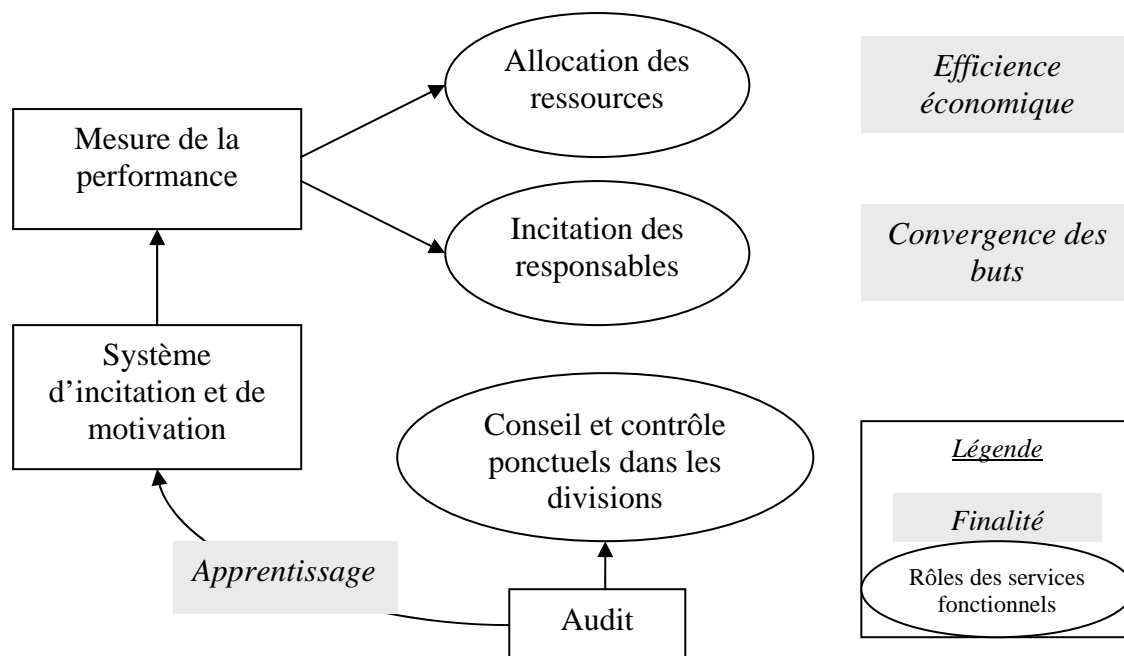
Mesure de la performance

Allocation des ressources

Efficience économique

Incitation des responsables

Convergence des buts

Système d'incitation et de motivation

Conseil et contrôle ponctuels dans les divisions

Légende

Finalité

Rôles des services fonctionnels

Apprentissage

Audit